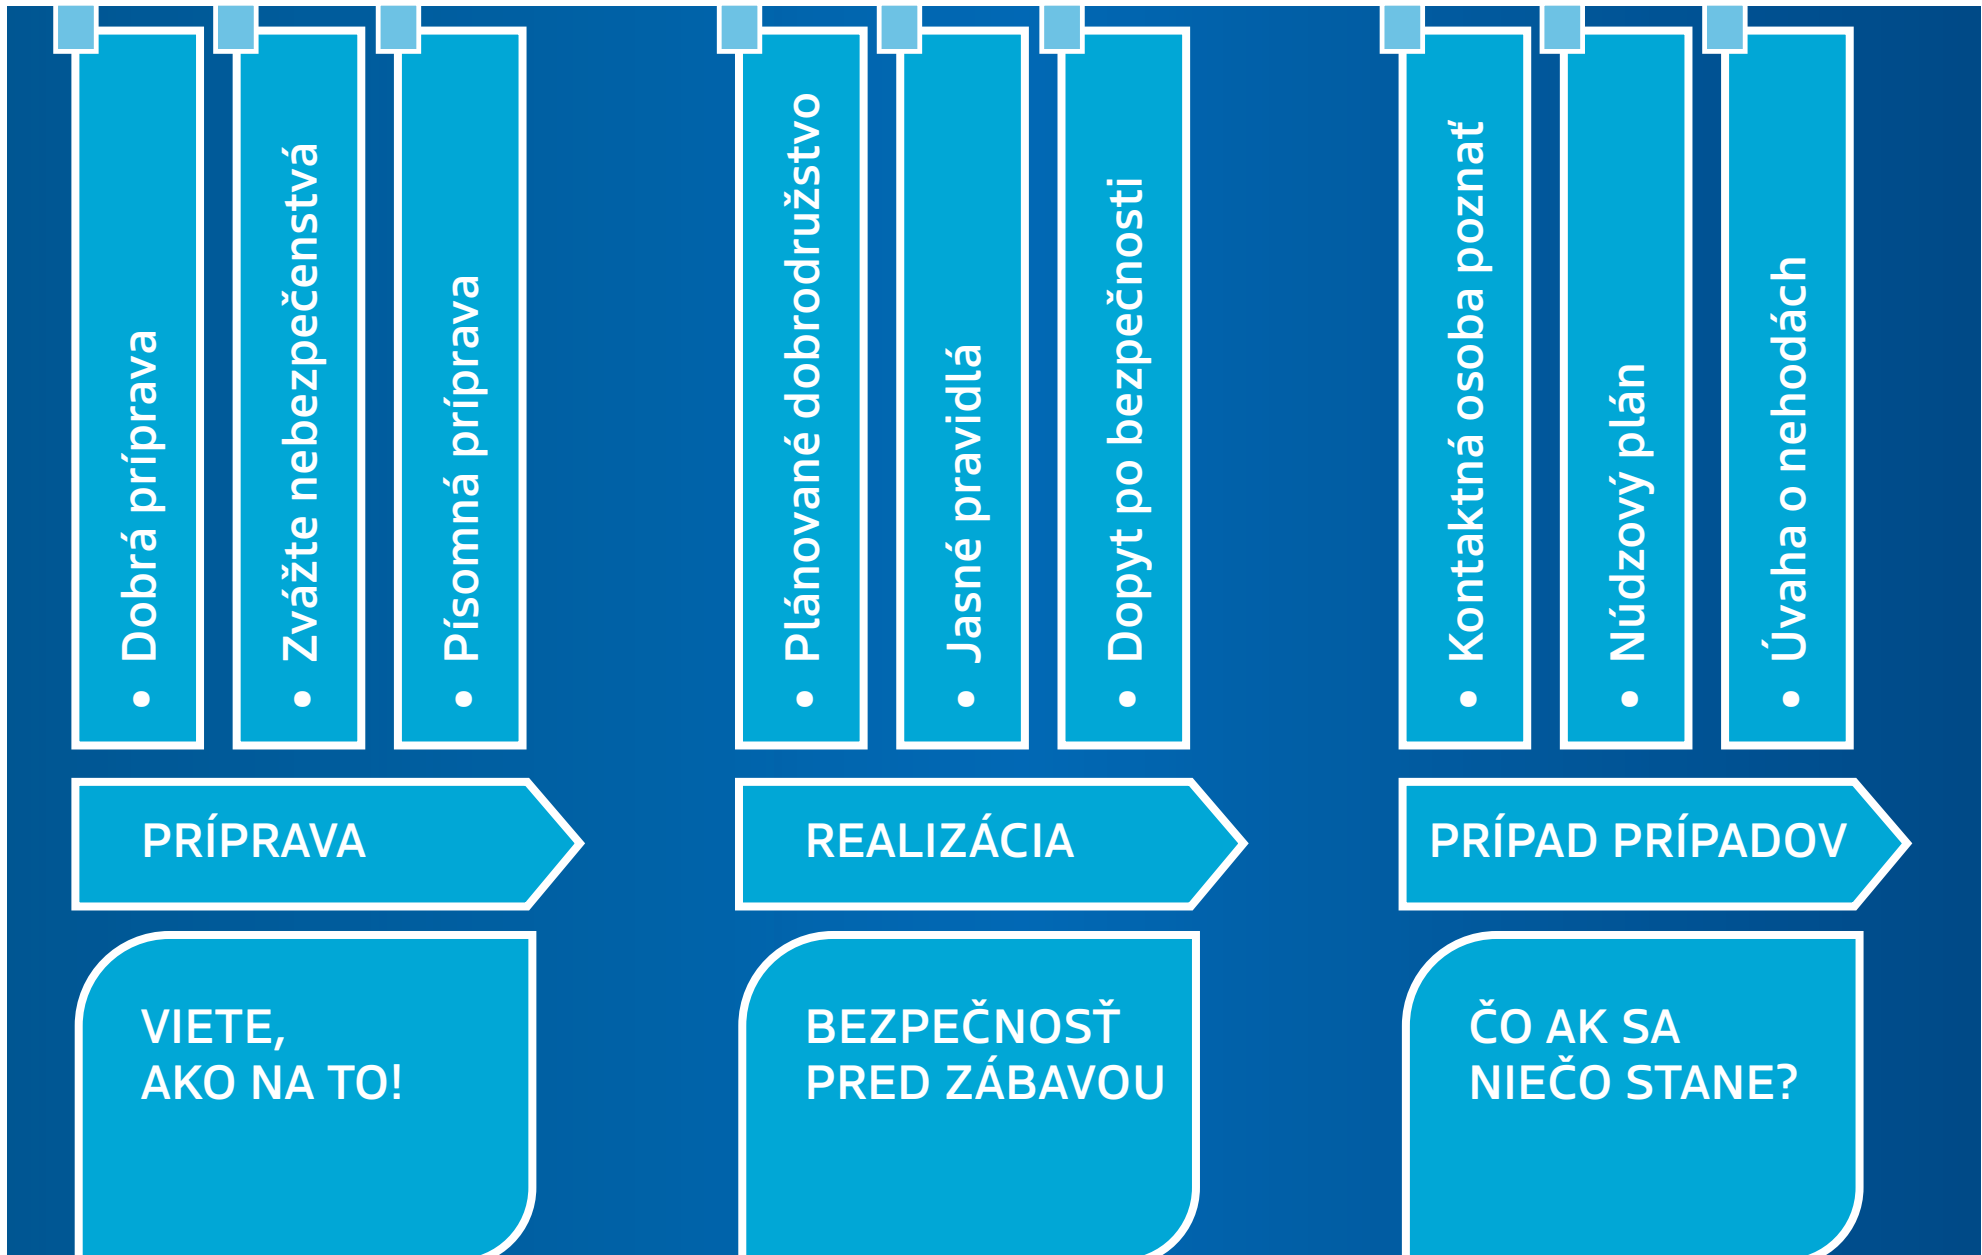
• Dobrá príprava

• Zvážte nebezpečenstvá

• Písomná príprava

• Plánované dobrodružstvo

• Jasné pravidlá

• Dopyt po bezpečnosti

• Kontaktná osoba poznať

• Núdzový plán

• Úvaha o nehodách

PRÍPRAVA

REALIZÁCIA

PRÍPAD PRÍPADOV

VIETE,
AKO NA TO!

BEZPEČNOSŤ
PRED ZÁBAVOU

ČO AK SA
NIEČO STANE?